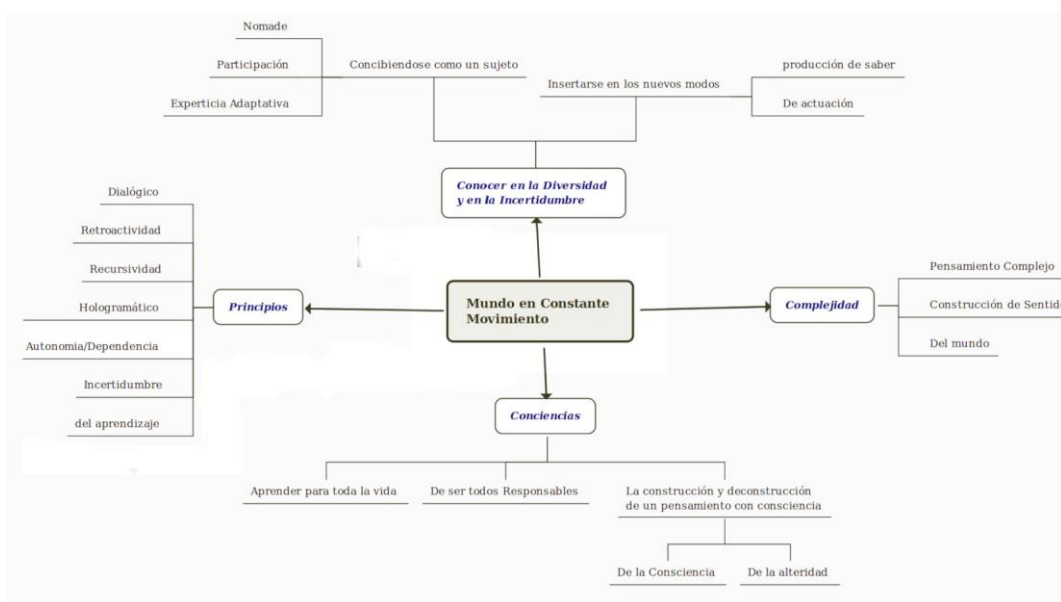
Nomade

Participación

Experticia Adaptativa

Concibiendose como un sujeto

Insertarse en los nuevos modos

producción de saber

De actuación

Conocer en la Diversidad y en la Incertidumbre

Dialógico

Retroactividad

Recursividad

Hologramático

Autonomia/Dependencia

Incertidumbre

del aprendizaje

Principios

Mundo en Constante Movimiento

Complejidad

Pensamiento Complejo

Construcción de Sentid

Del mundo

Conciencias

Aprender para toda la vida

De ser todos Responsables

La construcción y deconstrucción de un pensamiento con consciencia

De la Consciencia

De la alteridad